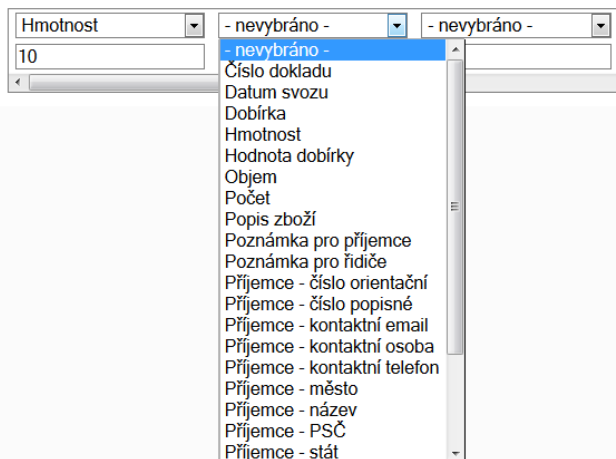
Hmotnost
- nevybráno -
- nevybráno -
10
- nevybráno -
Číslo dokladu
Datum svozu
Dobírka
Hmotnost
Hodnota dobírky
Objem
Počet
Popis zboží
Poznámka pro příjemce
Poznámka pro řidiče
Příjemce - číslo orientační
Příjemce - číslo popisné
Příjemce - kontaktní email
Příjemce - kontaktní osoba
Příjemce - kontaktní telefon
Příjemce - město
Příjemce - název
Příjemce - PSČ
Příjemce - stát